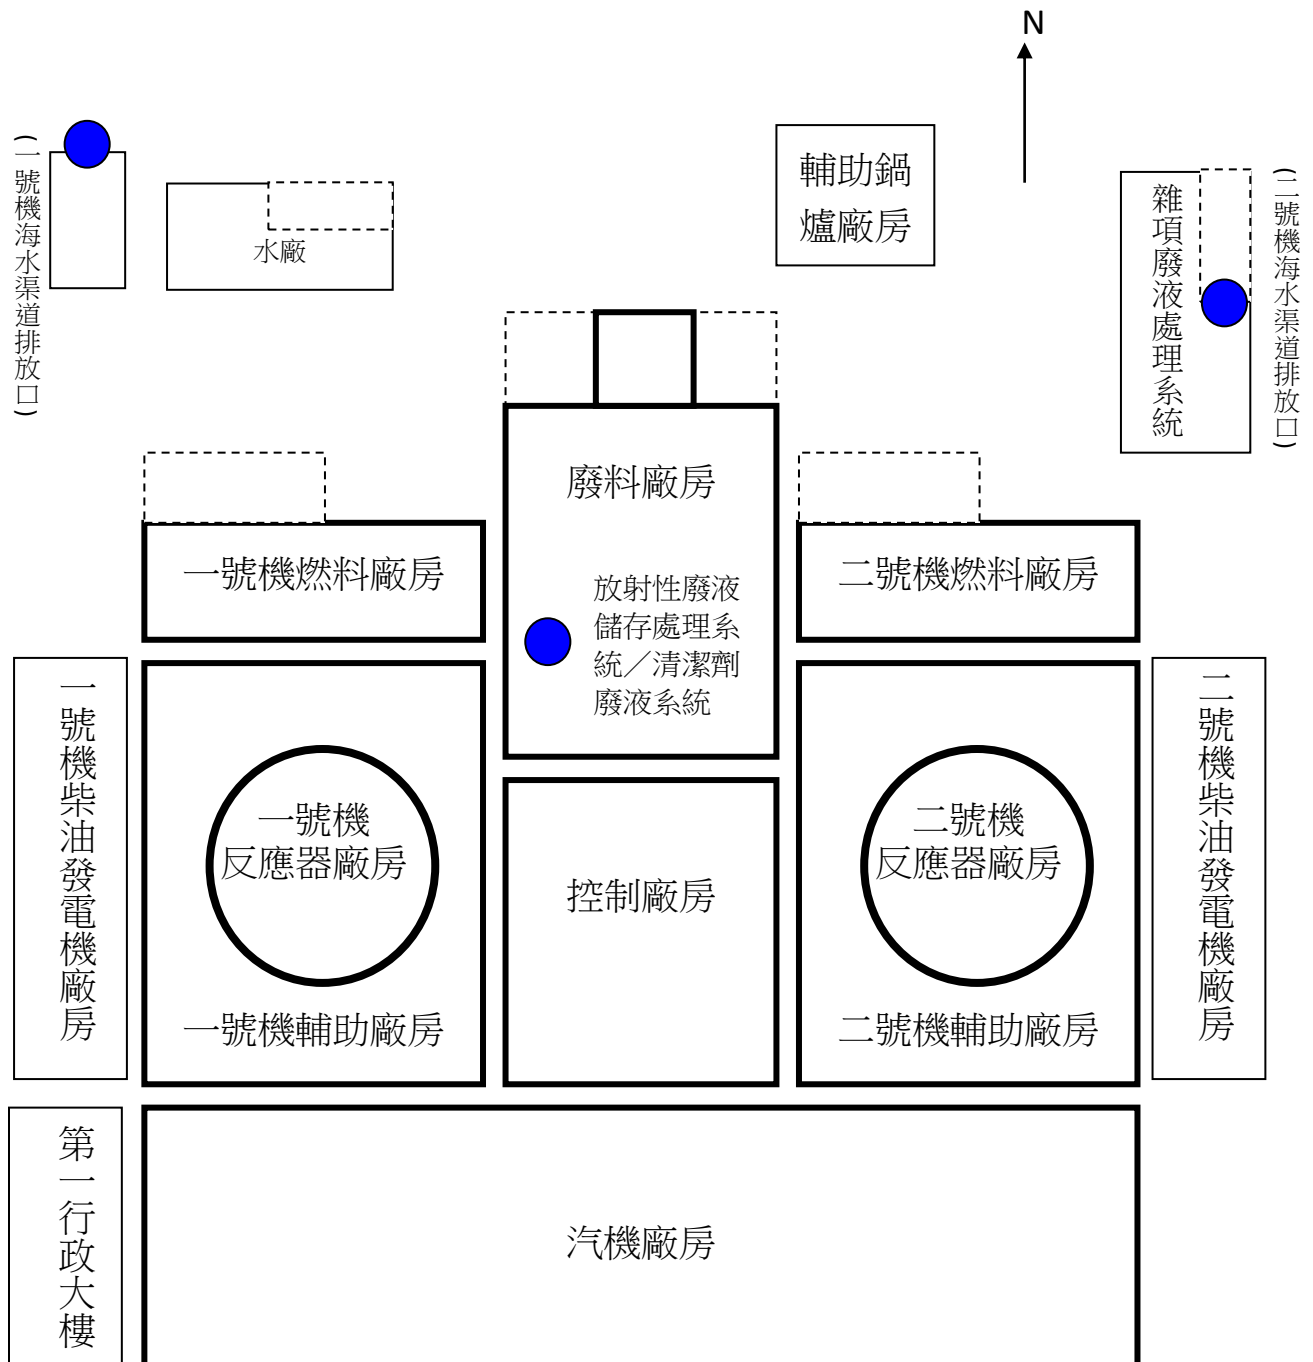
N

(一號機海水渠道排放口)

水廠

輔助鍋爐廠房

雜項廢液處理系統

(二號機海水渠道排放口)

廢料廠房

放射性廢液儲存處理系統／清潔劑廢液系統

一號機燃料廠房

二號機燃料廠房

一號機柴油發電機廠房

一號機反應器廠房

一號機輔助廠房

控制廠房

二號機反應器廠房

二號機輔助廠房

二號機柴油發電機廠房

第一行政大樓

汽機廠房